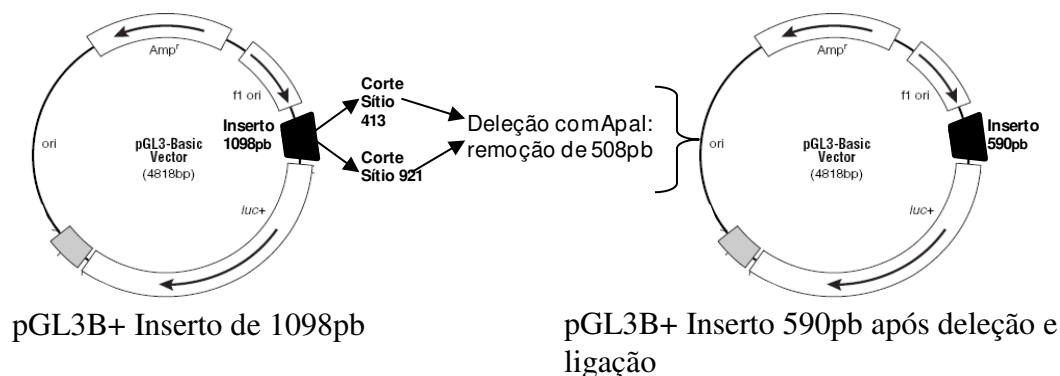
Amp$^r$

f1 ori

ori

pGL3-Basic Vector (4818bp)

Inserto 1098pb

luc+

Corte Sítio 413

Corte Sítio 921

Deleção comApaI: remoção de 508pb

Amp$^r$

f1 ori

ori

pGL3-Basic Vector (4818bp)

Inserto 590pb

luc+

pGL3B+ Inserto de 1098pb

pGL3B+ Inserto 590pb após deleção e ligação